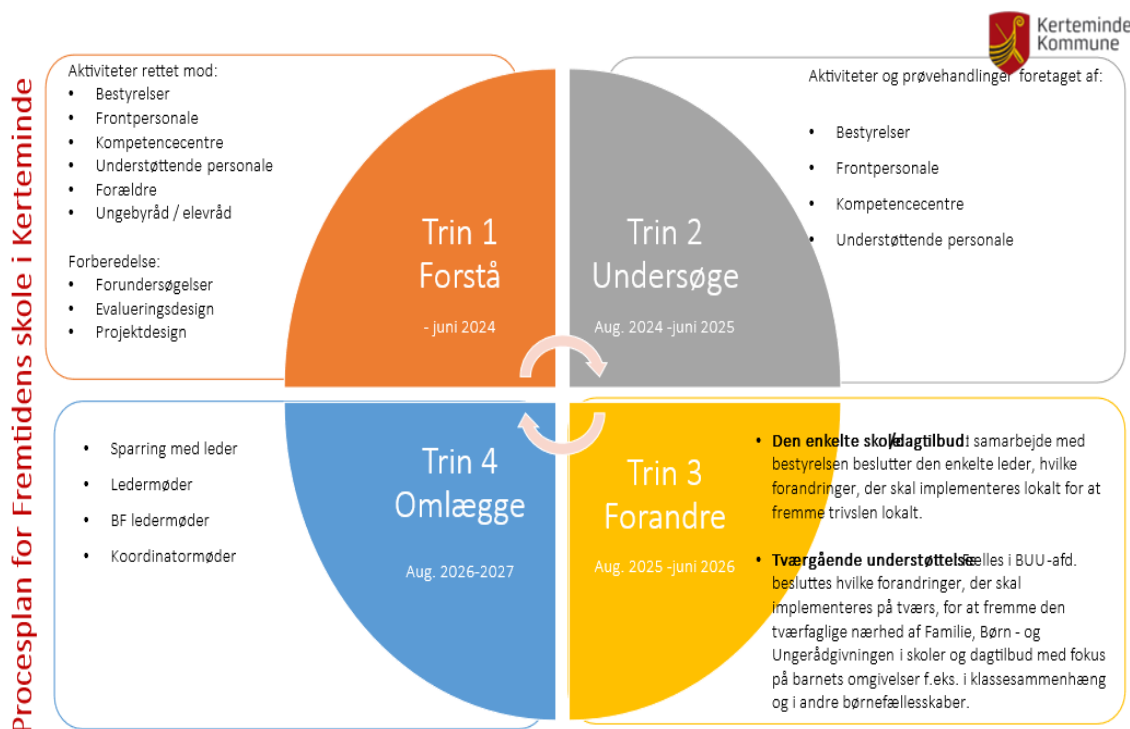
Procesplan for Fremtidens skole i Kerteminde

Kerteminde Kommune

Aktiviteter rettet mod:
- Bestyrelser
- Frontpersonale
- Kompetencecentre
- Understøttende personale
- Forældre
- Ungebyråd / elevråd

Forberedelse:
- Forundersøgelser
- Evalueringsdesign
- Projektdesign

Trin 1
Forstå
- juni 2024

Trin 2
Undersøge
Aug. 2024 -juni 2025

Aktiviteter og prøvehandlinger foretaget af:
- Bestyrelser
- Frontpersonale
- Kompetencecentre
- Understøttende personale

- Sparring med leder
- Ledermøder
- BF ledermøder
- Koordinatormøder

Trin 4
Omlægge
Aug. 2026-2027

Trin 3
Forandre
Aug. 2025 -juni 2026

- **Den enkelte skole/dagtilbud:** I samarbejde med bestyrelsen beslutter den enkelte leder, hvilke forandringer, der skal implementeres lokalt for at fremme trivslen lokalt.
- **Tværgående understøttelse:** Fælles i BUU-afd. besluttes hvilke forandringer, der skal implementeres på tværs, for at fremme den tværfaglige nærhed af Familie, Børn - og Ungerådgivningen i skoler og dagtilbud med fokus på barnets omgivelser f.eks. i klassesammenhæng og i andre børnefællesskaber.